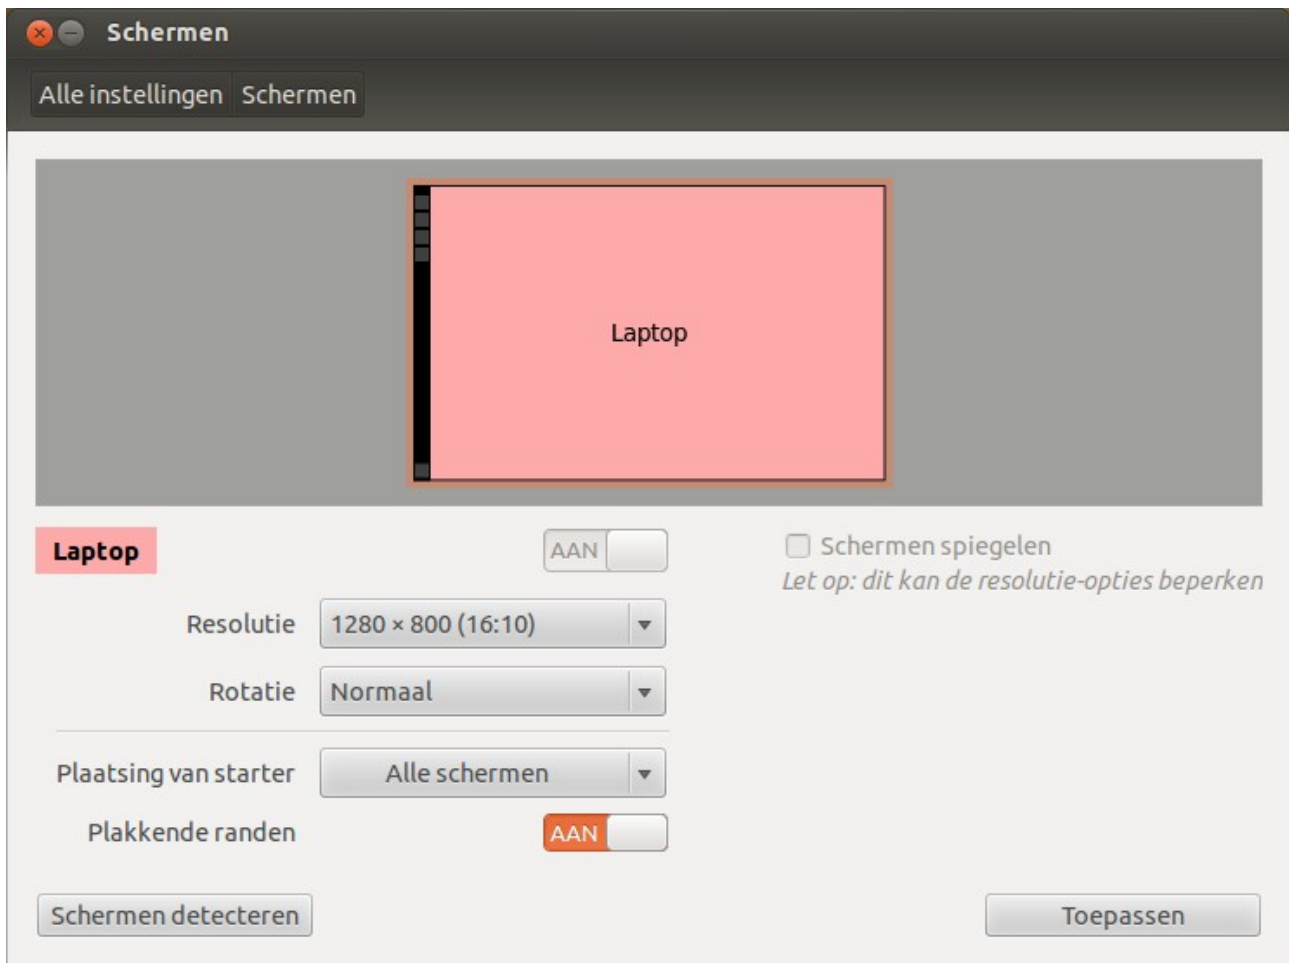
Schermen

Alle instellingen Schermen

Laptop

Laptop

AAN

Schermen spiegelen

Let op: dit kan de resolutie-opties beperken

Resolutie 1280 × 800 (16:10)

Rotatie Normaal

Plaatsing van starter Alle schermen

Plakkende randen AAN

Schermen detecteren

Toepassen